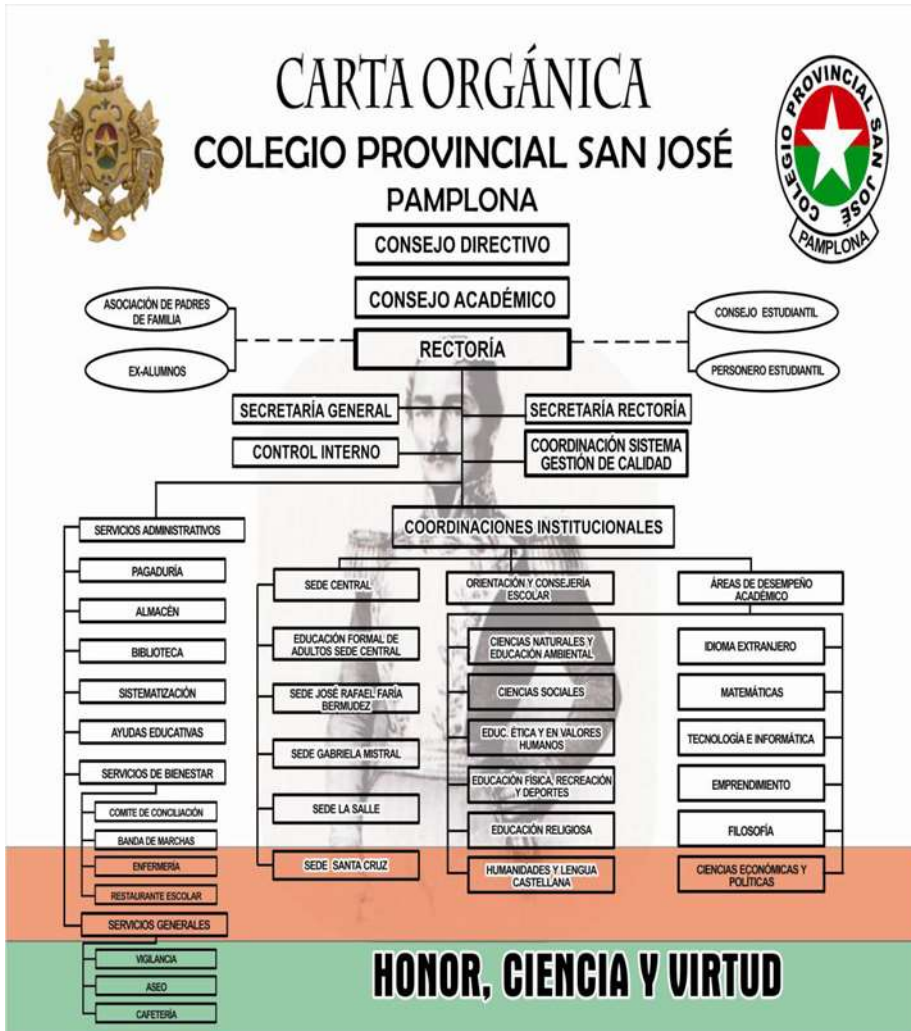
CARTA ORGÁNICA
COLEGIO PROVINCIAL SAN JOSÉ
PAMPLONA

COLEGIO PROVINCIAL SAN JOSE
PAMPLONA

CONSEJO DIRECTIVO
CONSEJO ACADÉMICO

ASOCIACIÓN DE PADRES DE FAMILIA
EX-ALUMNOS

RECTORÍA

CONSEJO ESTUDIANTIL
PERSONERO ESTUDIANTIL

SECRETARÍA GENERAL
SECRETARÍA RECTORÍA
CONTROL INTERNO
COORDINACIÓN SISTEMA GESTIÓN DE CALIDAD

SERVICIOS ADMINISTRATIVOS
COORDINACIONES INSTITUCIONALES

PAGADURÍA
ALMACÉN
BIBLIOTECA
SISTEMATIZACIÓN
AYUDAS EDUCATIVAS
SERVICIOS DE BIENESTAR
COMITE DE CONCILIACIÓN
BANDA DE MARCHAS
ENFERMERÍA
RESTAURANTE ESCOLAR
SERVICIOS GENERALES
VIGILANCIA
ASEO
CAFETERÍA

SEDE CENTRAL
EDUCACIÓN FORMAL DE ADULTOS SEDE CENTRAL
SEDE JOSÉ RAFAEL FARÍA BERMUDEZ
SEDE GABRIELA MISTRAL
SEDE LA SALLE
SEDE SANTA CRUZ

ORIENTACIÓN Y CONSEJERÍA ESCOLAR
CIENCIAS NATURALES Y EDUCACIÓN AMBIENTAL
CIENCIAS SOCIALES
EDUC. ÉTICA Y EN VALORES HUMANOS
EDUCACIÓN FÍSICA, RECREACIÓN Y DEPORTES
EDUCACIÓN RELIGIOSA
HUMANIDADES Y LENGUA CASTELLANA

ÁREAS DE DESEMPEÑO ACADÉMICO
IDIOMA EXTRANJERO
MATEMÁTICAS
TECNOLOGÍA E INFORMÁTICA
EMPRENDIMIENTO
FILOSOFÍA
CIENCIAS ECONÓMICAS Y POLÍTICAS

HONOR, CIENCIA Y VIRTUD